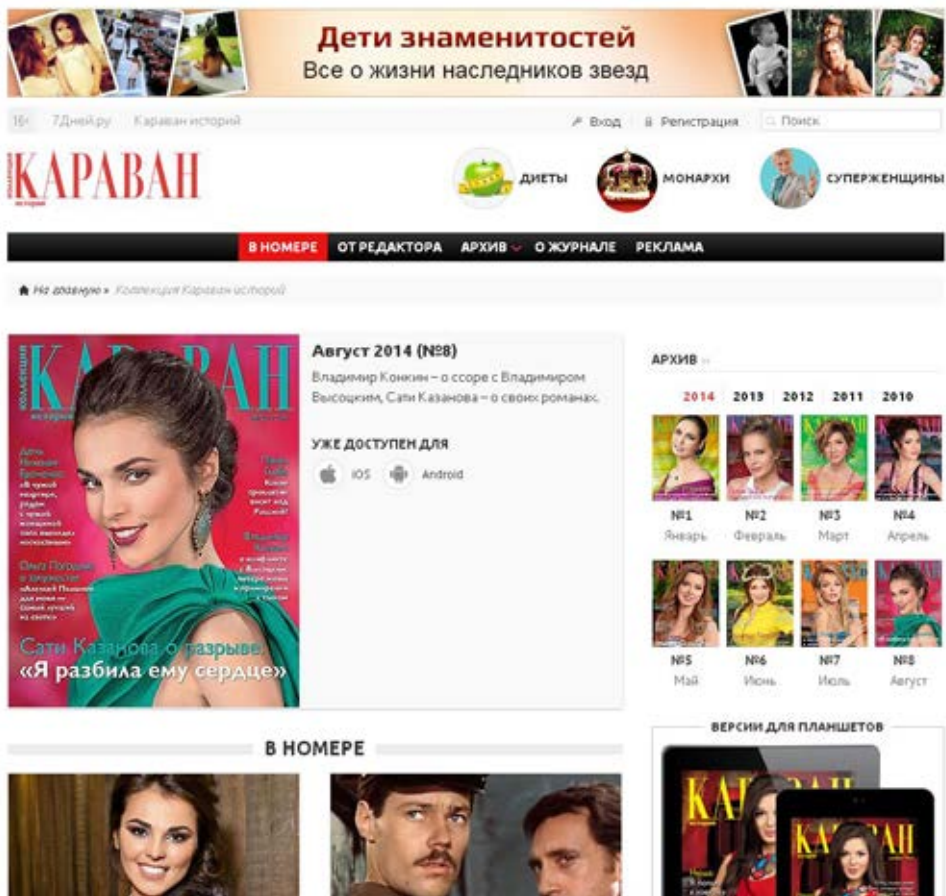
Дети знаменитостей
Все о жизни наследников звезд

16+ 7Дней.ру Караван историй

Вход Регистрация Поиск

КАРАВАН историй

ДИЕТЫ МОНАРХИ СУПЕРЖЕНЩИНЫ

В НОМЕРЕ ОТ РЕДАКТОРА АРХИВ О ЖУРНАЛЕ РЕКЛАМА

На главную » Коллекция Караван историй

КАРАВАН

Сати Казанова о разрыве: «Я разбила ему сердце»

Август 2014 (№8)

Владимир Конкин – о ссоре с Владимиром Высоцким, Сати Казанова – о своих романах.

УЖЕ ДОСТУПЕН ДЛЯ

iOS Android

АРХИВ

2014 2013 2012 2011 2010

№1 Январь
№2 Февраль
№3 Март
№4 Апрель
№5 Май
№6 Июнь
№7 Июль
№8 Август

В НОМЕРЕ

ВЕРСИИ ДЛЯ ПЛАНШЕТОВ

КАРАВАН
КАРАВАН